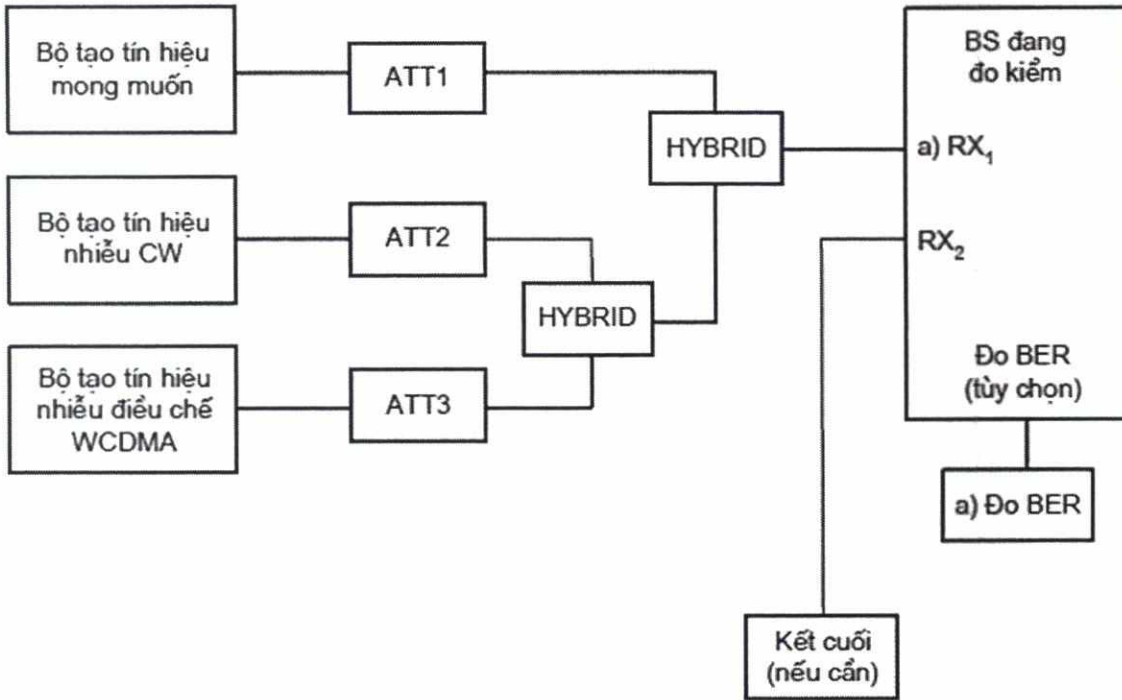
Bộ tạo tín hiệu mong muốn

ATT1

Bộ tạo tín hiệu nhiễu CW

ATT2

Bộ tạo tín hiệu nhiễu điều chế WCDMA

ATT3

HYBRID

HYBRID

BS đang đo kiểm

a) $RX_1$

$RX_2$

Đo BER (tùy chọn)

a) Đo BER

Kết cuối (nếu cần)